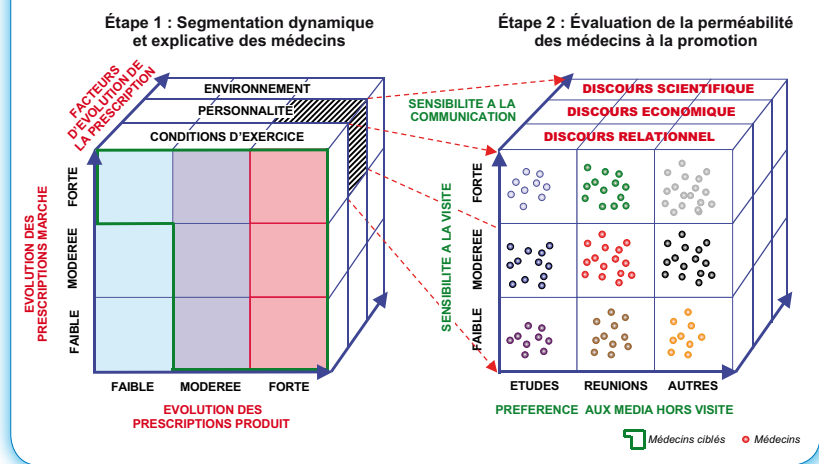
Étape 1 : Segmentation dynamique et explicative des médecins

FACTEURS D'EVOLUTION DE LA PRESCRIPTION

ENVIRONNEMENT
PERSONNALITÉ
CONDITIONS D'EXERCICE

EVOLUTION DES PRESCRIPTIONS MARCHE

FORTE
MODEREE
FAIBLE

FAIBLE
MODEREE
FORTE

EVOLUTION DES PRESCRIPTIONS PRODUIT

Étape 2 : Évaluation de la perméabilité des médecins à la promotion

SENSIBILITE A LA COMMUNICATION

DISCOURS SCIENTIFIQUE
DISCOURS ECONOMIQUE
DISCOURS RELATIONNEL

SENSIBILITE A LA VISITE

FORTE
MODEREE
FAIBLE

ETUDES
REUNIONS
AUTRES

PREFERENCE AUX MEDIA HORS VISITE

Médecins ciblés
Médecins